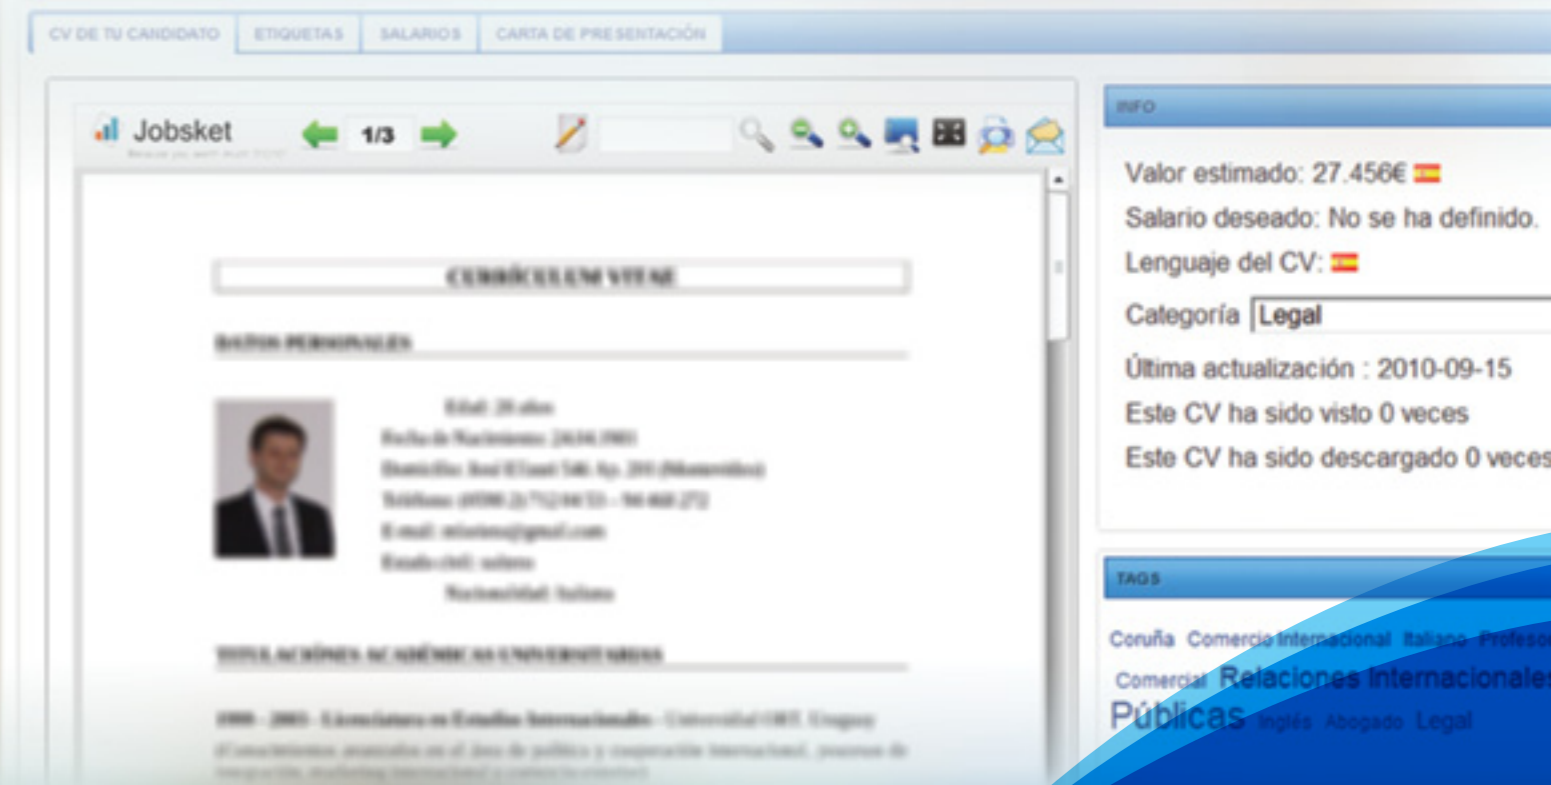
CV DE TU CANDIDATO | ETIQUETAS | SALARIOS | CARTA DE PRESENTACIÓN

Jobsket

1/3

CURRÍCULUM VITAE

DATOS PERSONALES

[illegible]

TITULACIONES ACADÉMICAS UNIVERSITARIAS

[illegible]

INFO

Valor estimado: 27.456€

Salario deseado: No se ha definido.

Lenguaje del CV:

Categoría Legal

Última actualización : 2010-09-15

Este CV ha sido visto 0 veces

Este CV ha sido descargado 0 veces

TAGS

Coruña Comercio Internacional Italiano Profeso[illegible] Comercial Relaciones Internacionale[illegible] Públicas Inglés Abogado Legal